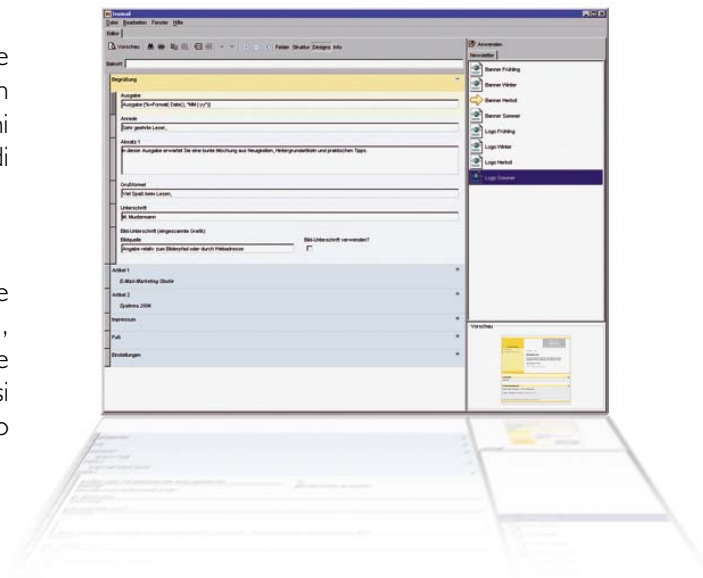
e
n
ni
di

e
,
e
si
o

Inxmail
Datei Bearbeiten Fenster Hilfe
Editor
Vorschau Felder Struktur Designs Info
Betreff
Begrüßung
Ausgabe
Ausgabe [%=Format( Date(), "MM | yy")]
Anrede
Sehr geehrte Leser,
Absatz 1
In dieser Ausgabe erwartet Sie eine bunte Mischung aus Neuigkeiten, Hintergrundartikeln und praktischen Tipps.
Grußformel
Viel Spaß beim Lesen,
Unterschrift
M. Mustermann
Bild-Unterschrift (eingescannte Grafik)
Bildquelle
Angabe relativ zum Bilderpfad oder durch Webadresse
Bild-Unterschrift verwenden?
Artikel 1
E-Mail-Marketing Studie
Artikel 2
Systems 2006
Impressum
Fuß
Einstellungen
Anwenden
Newsletter
Banner Frühling
Banner Winter
Banner Herbst
Banner Sommer
Logo Frühling
Logo Winter
Logo Herbst
Logo Sommer
Vorschau